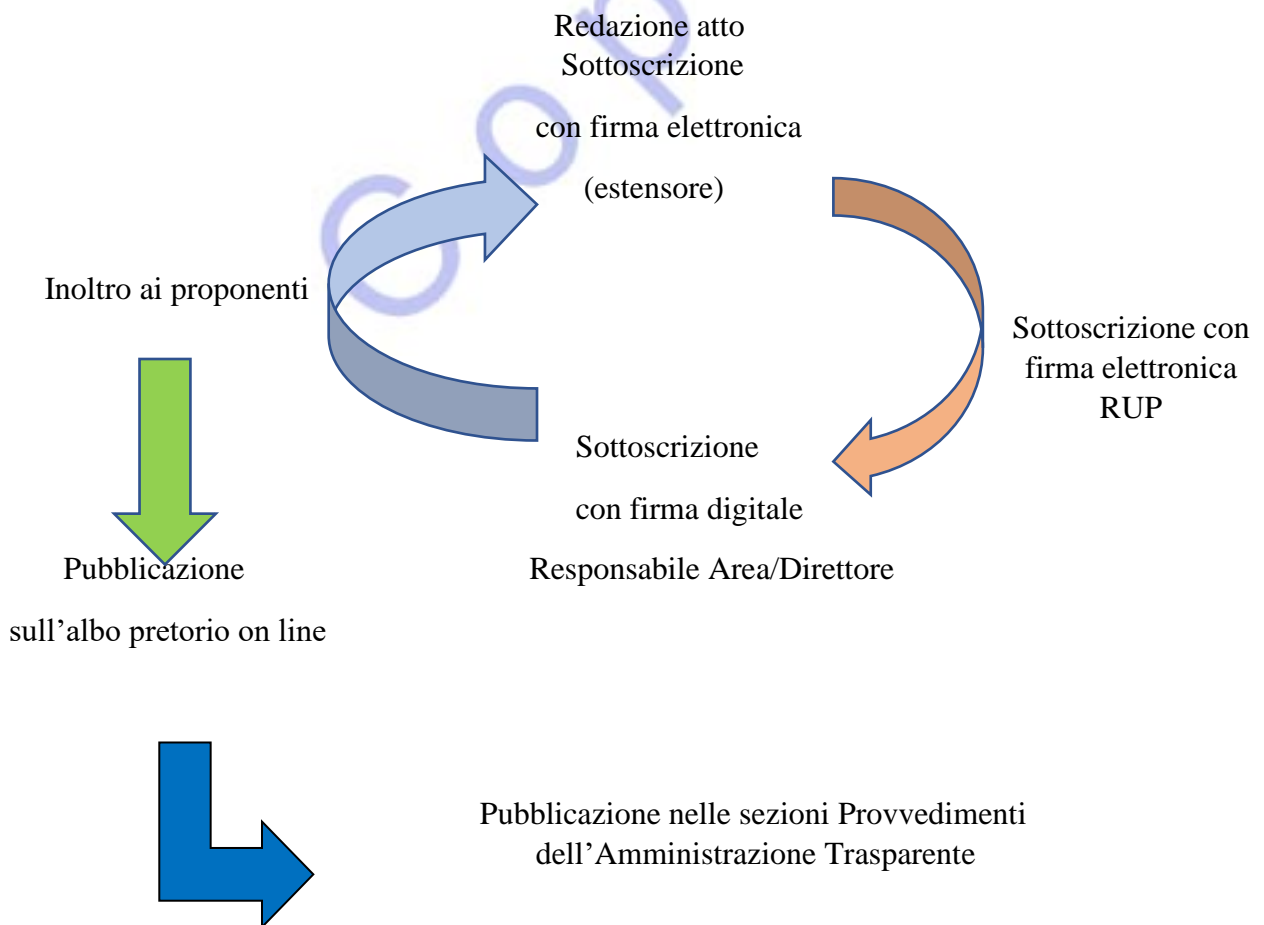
Redazione atto
Sottoscrizione

con firma elettronica

(estensore)

Inoltro ai proponenti

Sottoscrizione con
firma elettronica
RUP

Sottoscrizione

con firma digitale

Responsabile Area/Direttore

Pubblicazione

sull'albo pretorio on line

Pubblicazione nelle sezioni Provvedimenti
dell'Amministrazione Trasparente